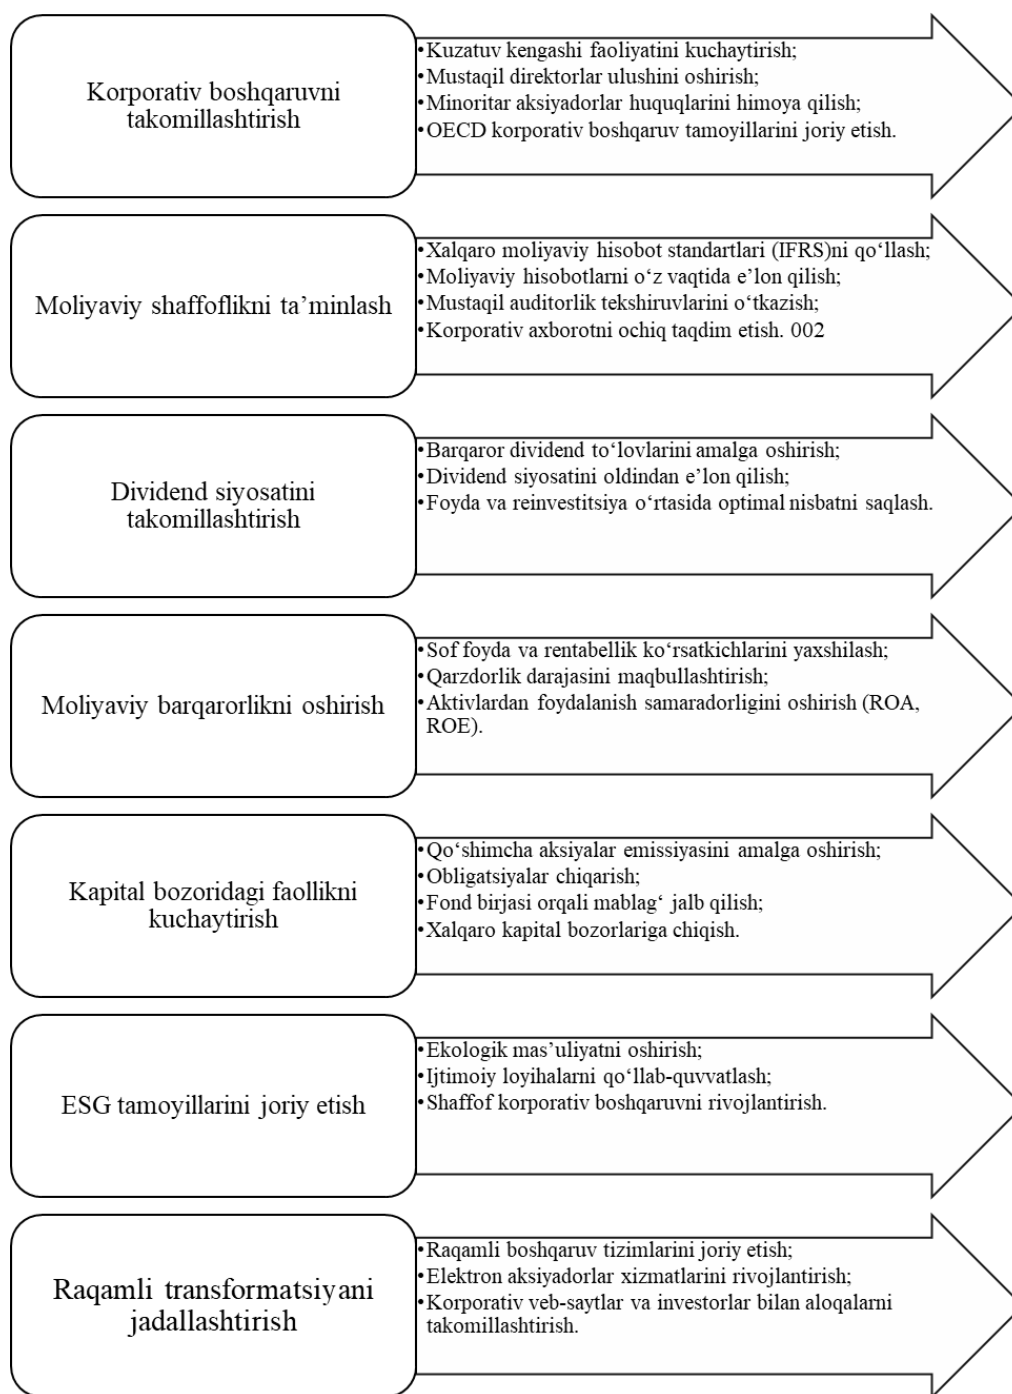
Korporativ boshqaruvni takomillashtirish

•Kuzatuv kengashi faoliyatini kuchaytirish;
•Mustaqil direktorlar ulushini oshirish;
•Minoritar aksiyadorlar huquqlarini himoya qilish;
•OECD korporativ boshqaruv tamoyillarini joriy etish.

Moliyaviy shaffoflikni ta’minlash

•Xalqaro moliyaviy hisobot standartlari (IFRS)ni qo‘llash;
•Moliyaviy hisobotlarni o‘z vaqtida e’lon qilish;
•Mustaqil auditorlik tekshiruvlarini o‘tkazish;
•Korporativ axborotni ochiq taqdim etish. 002

Dividend siyosatini takomillashtirish

•Barqaror dividend to‘lovlarini amalga oshirish;
•Dividend siyosatini oldindan e’lon qilish;
•Foyda va reinvestitsiya o‘rtasida optimal nisbatni saqlash.

Moliyaviy barqarorlikni oshirish

•Sof foyda va rentabellik ko‘rsatkichlarini yaxshilash;
•Qarzdorlik darajasini maqbullashtirish;
•Aktivlardan foydalanish samaradorligini oshirish (ROA, ROE).

Kapital bozoridagi faollikni kuchaytirish

•Qo‘shimcha aksiyalar emissiyasini amalga oshirish;
•Obligatsiyalar chiqarish;
•Fond birjasi orqali mablag‘ jalb qilish;
•Xalqaro kapital bozorlariga chiqish.

ESG tamoyillarini joriy etish

•Ekologik mas’uliyatni oshirish;
•Ijtimoiy loyihalarni qo‘llab-quvvatlash;
•Shaffof korporativ boshqaruvni rivojlantirish.

Raqamli transformatsiyani jadallashtirish

•Raqamli boshqaruv tizimlarini joriy etish;
•Elektron aksiyadorlar xizmatlarini rivojlantirish;
•Korporativ veb-saytlar va investorlar bilan aloqalarni takomillashtirish.